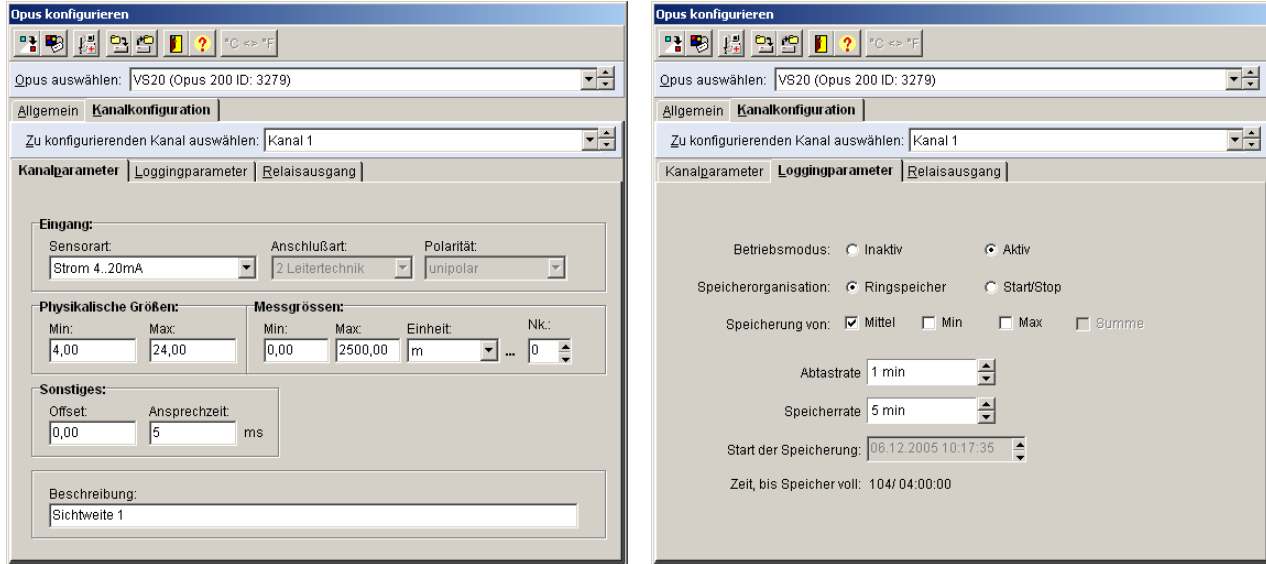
Opus konfigurieren

°C <> °F

Opus auswählen: VS20 (Opus 200 ID: 3279)

Allgemein | Kanalkonfiguration

Zu konfigurierenden Kanal auswählen: Kanal 1

Kanalparameter | Loggingparameter | Relaisausgang

Eingang:
Sensorart: Strom 4..20mA
Anschlußart: 2 Leitertechnik
Polarität: unipolar

Physikalische Größen:
Min: 4,00
Max: 24,00

Messgrössen:
Min: 0,00
Max: 2500,00
Einheit: m
... Nk.: 0

Sonstiges:
Offset: 0,00
Ansprechzeit: 5 ms

Beschreibung:
Sichtweite 1

Opus konfigurieren

°C <> °F

Opus auswählen: VS20 (Opus 200 ID: 3279)

Allgemein | Kanalkonfiguration

Zu konfigurierenden Kanal auswählen: Kanal 1

Kanalparameter | Loggingparameter | Relaisausgang

Betriebsmodus: Inaktiv Aktiv

Speicherorganisation: Ringspeicher Start/Stop

Speicherung von: Mittel Min Max Summe

Abtastrate 1 min

Speicherrate 5 min

Start der Speicherung: 06.12.2005 10:17:35

Zeit, bis Speicher voll: 104/ 04:00:00